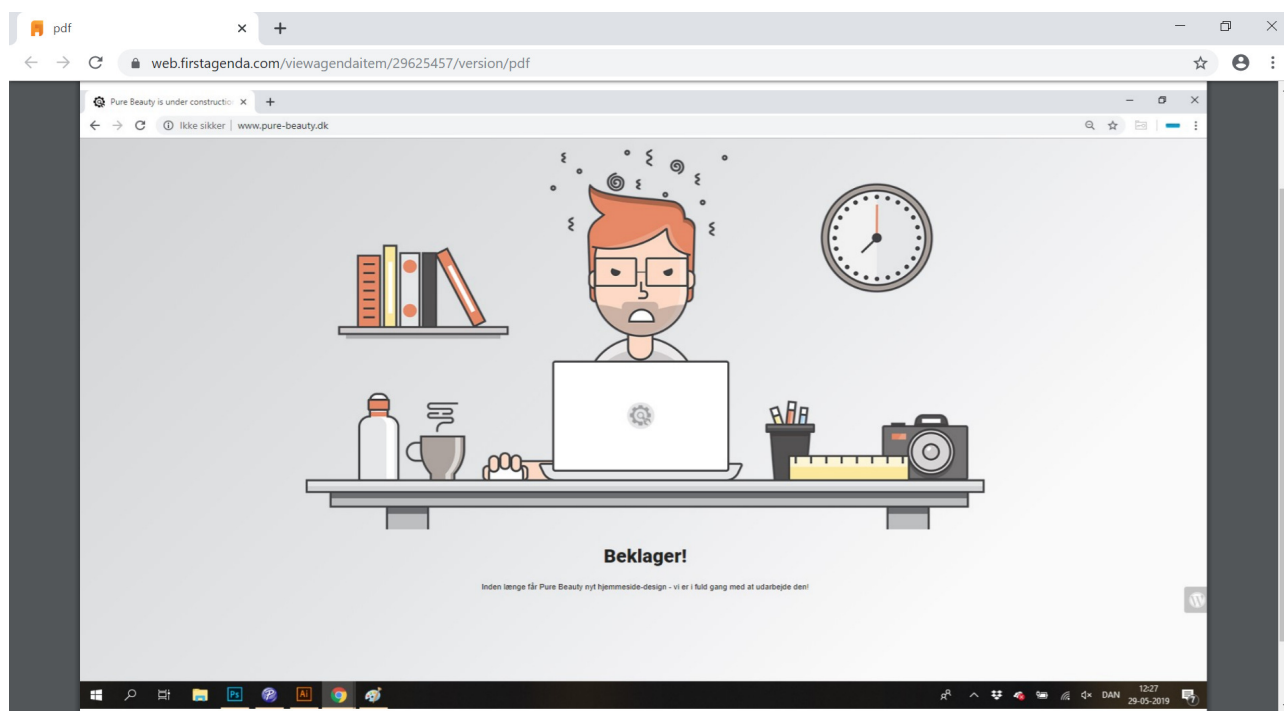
pdf
web.firstagenda.com/viewagendaitem/29625457/version/pdf

Pure Beauty is under constructio
Ikke sikker | www.pure-beauty.dk

Beklager!

Inden længe får Pure Beauty nyt hjemmeside-design - vi er i fuld gang med at udarbejde den!

DAN 12:27 29-05-2019